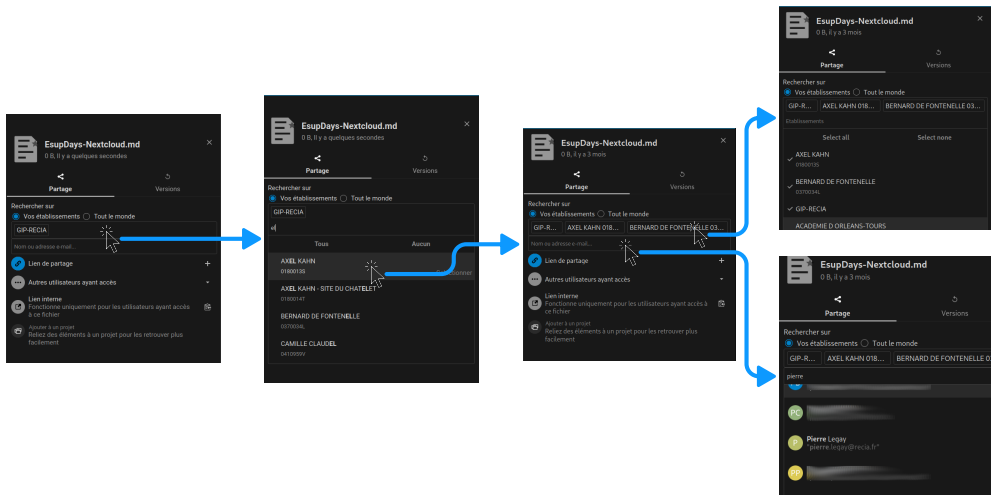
EsupDays-Nextcloud.md
0 B, il y a quelques secondes

Partage
Versions

Rechercher sur
Vos établissements
Tout le monde
GIP-RECIA
Nom ou adresse e-mail...
Lien de partage
+
Autres utilisateurs ayant accès
Lien interne
Fonctionne uniquement pour les utilisateurs ayant accès à ce fichier
Ajouter à un projet
Reliez des éléments à un projet pour les retrouver plus facilement

EsupDays-Nextcloud.md
0 B, il y a quelques secondes

Partage
Versions

Rechercher sur
Vos établissements
Tout le monde
GIP-RECIA
Tous
Aucun
AXEL KAHN
0180013S
AXEL KAHN - SITE DU CHATELET
0180014T
BERNARD DE FONTENELLE
0370034L
CAMILLE CLAUDEL
0410959V

EsupDays-Nextcloud.md
0 B, il y a 3 mois

Partage
Versions

Rechercher sur
Vos établissements
Tout le monde
GIP-R...
AXEL KAHN 018...
BERNARD DE FONTENELLE 03...
Nom ou adresse e-mail...
Lien de partage
+
Autres utilisateurs ayant accès
Lien interne
Fonctionne uniquement pour les utilisateurs ayant accès à ce fichier
Ajouter à un projet
Reliez des éléments à un projet pour les retrouver plus facilement

EsupDays-Nextcloud.md
0 B, il y a 3 mois

Partage
Versions

Rechercher sur
Vos établissements
Tout le monde
GIP-R...
AXEL KAHN 018...
BERNARD DE FONTENELLE 03...
Etablissements
Select all
Select none
AXEL KAHN
0180013S
BERNARD DE FONTENELLE
0370034L
GIP-RECIA
ACADÉMIE D ORLEANS-TOURS

EsupDays-Nextcloud.md
0 B, il y a 3 mois

Partage
Versions

Rechercher sur
Vos établissements
Tout le monde
GIP-R...
AXEL KAHN 018...
BERNARD DE FONTENELLE 03...
pierre
PC
P
Pierre Legay
"pierre.legay@recia.fr"
PP